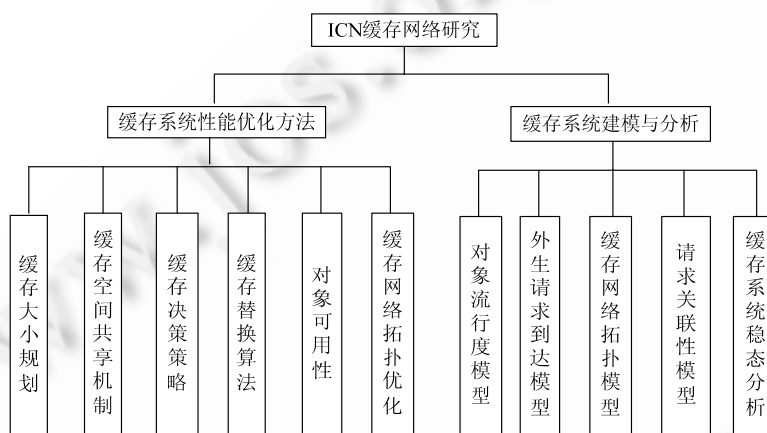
ICN缓存网络研究

缓存系统性能优化方法

缓存系统建模与分析

缓存大小规划

缓存空间共享机制

缓存决策策略

缓存替换算法

对象可用性

缓存网络拓扑优化

对象流行度模型

外生请求到达模型

缓存网络拓扑模型

请求关联性模型

缓存系统稳态分析